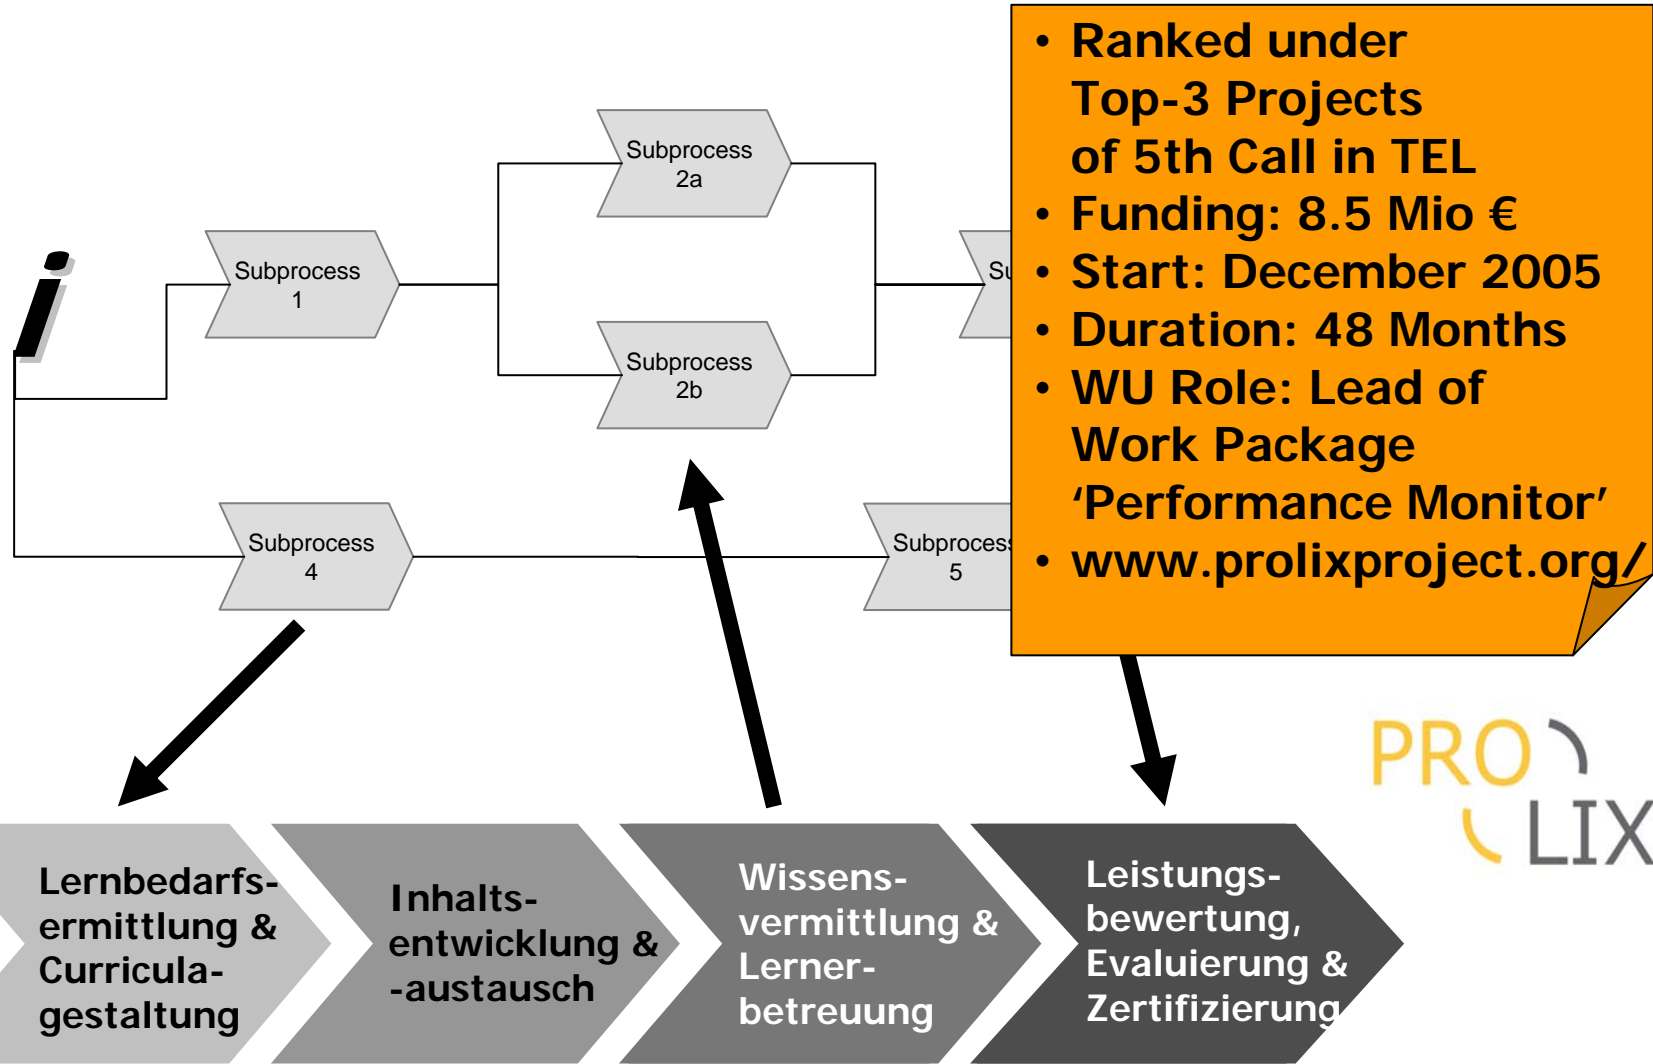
Subprocess 1

Subprocess 2a

Subprocess 2b

Su

Subprocess 4

Subprocess 5

• Ranked under Top-3 Projects of 5th Call in TEL
• Funding: 8.5 Mio €
• Start: December 2005
• Duration: 48 Months
• WU Role: Lead of Work Package 'Performance Monitor'
• www.prolixproject.org/

PRO LIX

Lernbedarfsermittlung & Curriculagestaltung

Inhaltsentwicklung & -austausch

Wissensvermittlung & Lernerbetreuung

Leistungsbewertung, Evaluierung & Zertifizierung